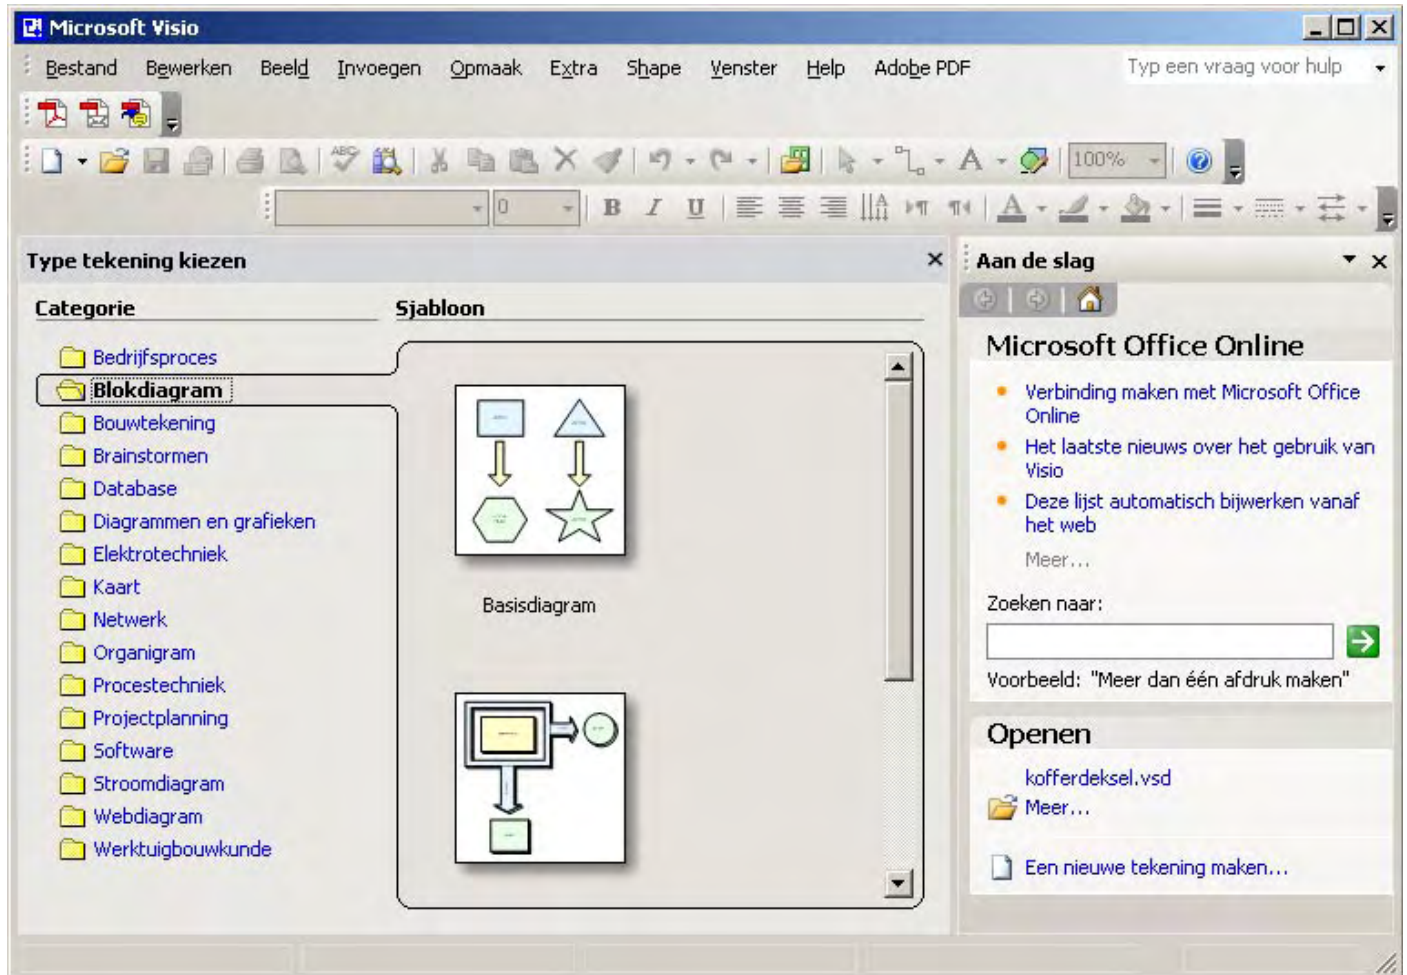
Microsoft Visio

Bestand Bewerken Beeld Invoegen Opmaak Extra Shape Venster Help Adobe PDF

Typ een vraag voor hulp

100%

Type tekening kiezen

Categorie

Sjabloon

Bedrijfsproces
Blokdiagram
Bouwtekening
Brainstormen
Database
Diagrammen en grafieken
Elektrotechniek
Kaart
Netwerk
Organigram
Procestechniek
Projectplanning
Software
Stroomdiagram
Webdiagram
Werktuigbouwkunde

Basisdiagram

Aan de slag

Microsoft Office Online

Verbinding maken met Microsoft Office Online

Het laatste nieuws over het gebruik van Visio

Deze lijst automatisch bijwerken vanaf het web

Meer...

Zoeken naar:

Voorbeeld: "Meer dan één afdruk maken"

Openen

kofferdeksel.vsd

Meer...

Een nieuwe tekening maken...